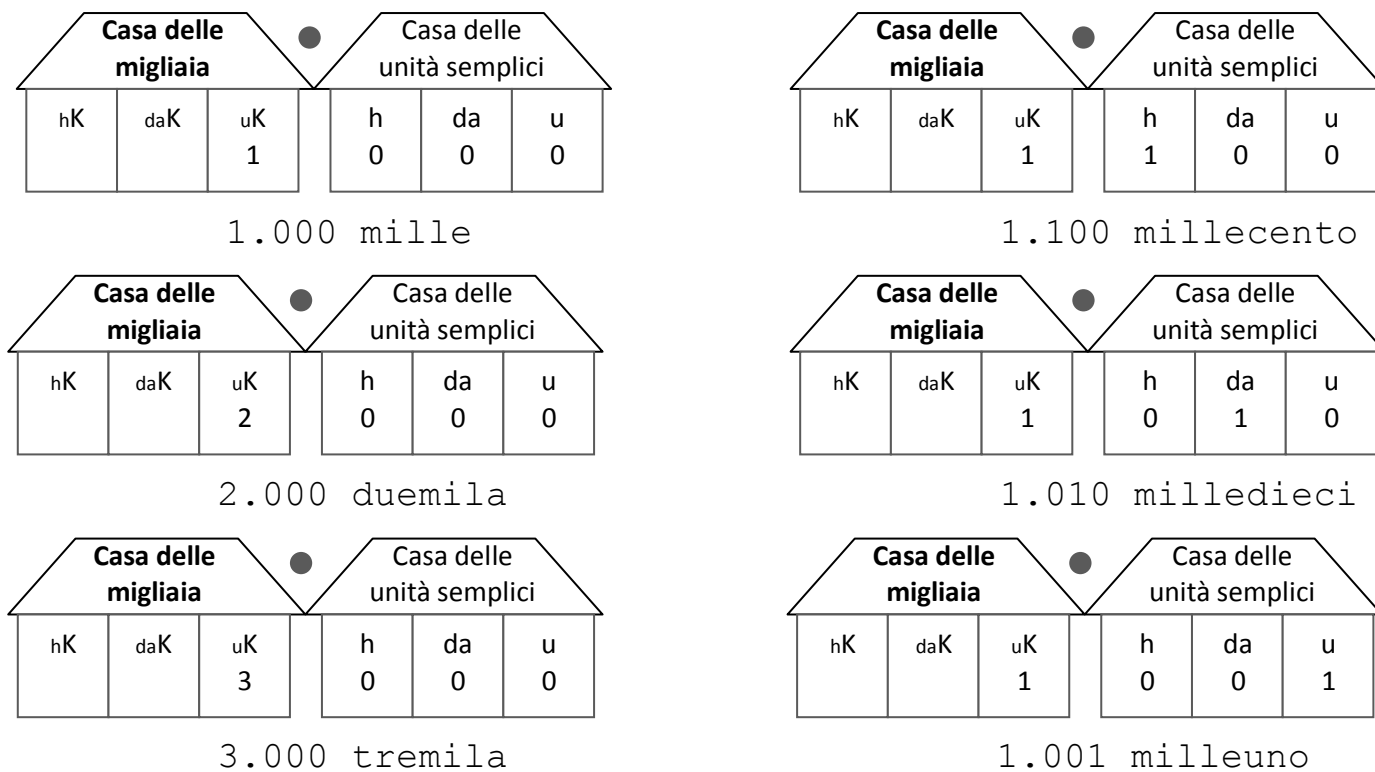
**Casa delle migliaia**

| hK | daK | uK |
|---|---|---|
| | | 1 |

Casa delle unità semplici

| h | da | u |
|---|---|---|
| 0 | 0 | 0 |

1.000 mille

**Casa delle migliaia**

| hK | daK | uK |
|---|---|---|
| | | 2 |

Casa delle unità semplici

| h | da | u |
|---|---|---|
| 0 | 0 | 0 |

2.000 duemila

**Casa delle migliaia**

| hK | daK | uK |
|---|---|---|
| | | 3 |

Casa delle unità semplici

| h | da | u |
|---|---|---|
| 0 | 0 | 0 |

3.000 tremila

**Casa delle migliaia**

| hK | daK | uK |
|---|---|---|
| | | 1 |

Casa delle unità semplici

| h | da | u |
|---|---|---|
| 1 | 0 | 0 |

1.100 millecento

**Casa delle migliaia**

| hK | daK | uK |
|---|---|---|
| | | 1 |

Casa delle unità semplici

| h | da | u |
|---|---|---|
| 0 | 1 | 0 |

1.010 milledieci

**Casa delle migliaia**

| hK | daK | uK |
|---|---|---|
| | | 1 |

Casa delle unità semplici

| h | da | u |
|---|---|---|
| 0 | 0 | 1 |

1.001 milleuno